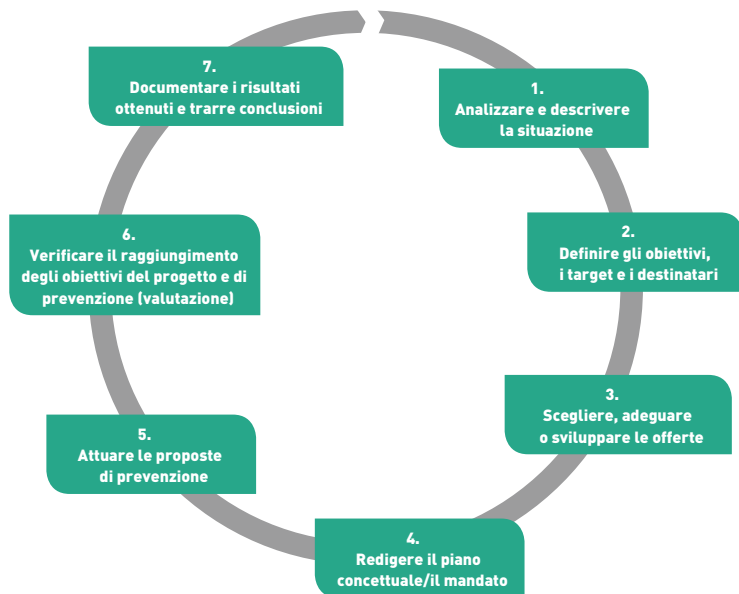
1.
Analizzare e descrivere la situazione

2.
Definire gli obiettivi, i target e i destinatari

3.
Scegliere, adeguare o sviluppare le offerte

4.
Redigere il piano concettuale/il mandato

5.
Attuare le proposte di prevenzione

6.
Verificare il raggiungimento degli obiettivi del progetto e di prevenzione (valutazione)

7.
Documentare i risultati ottenuti e trarre conclusioni